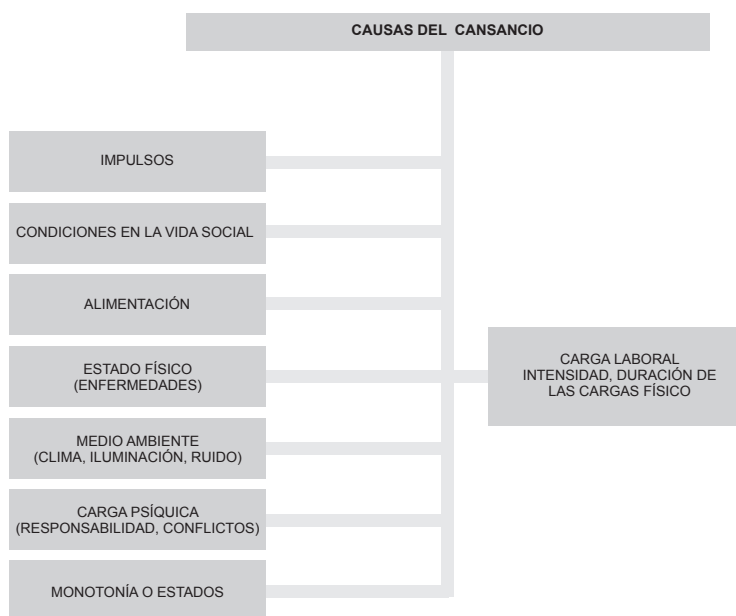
CAUSAS DEL CANSANCIO

IMPULSOS

CONDICIONES EN LA VIDA SOCIAL

ALIMENTACIÓN

ESTADO FÍSICO (ENFERMEDADES)

MEDIO AMBIENTE (CLIMA, ILUMINACIÓN, RUIDO)

CARGA PSÍQUICA (RESPONSABILIDAD, CONFLICTOS)

MONOTONÍA O ESTADOS

CARGA LABORAL INTENSIDAD, DURACIÓN DE LAS CARGAS FÍSICO